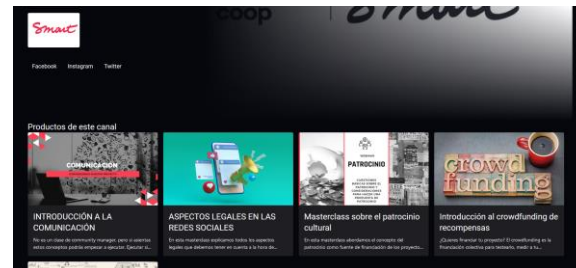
Smart

coop | Smart

Facebook Instagram Twitter

Productos de este canal

COMUNICACIÓN

INTRODUCCIÓN A LA COMUNICACIÓN

No es un curso de community manager, pero sí ustedes estos conceptos para empezar a ejecutar. Ejecutar si...

ASPECTOS LEGALES EN LAS REDES SOCIALES

En esta masterclass explicamos todos los aspectos legales que debemos tener en cuenta a la hora de...

PATROCINIO

Masterclass sobre el patrocinio cultural

En esta masterclass abordamos el concepto del patrocinio como fuente de financiación de los proyectos...

crowd funding

Introducción al crowdfunding de recompensas

¿Quieres financiar tu proyecto? El crowdfunding es la financiación colectiva para testearlo, medir a tu...